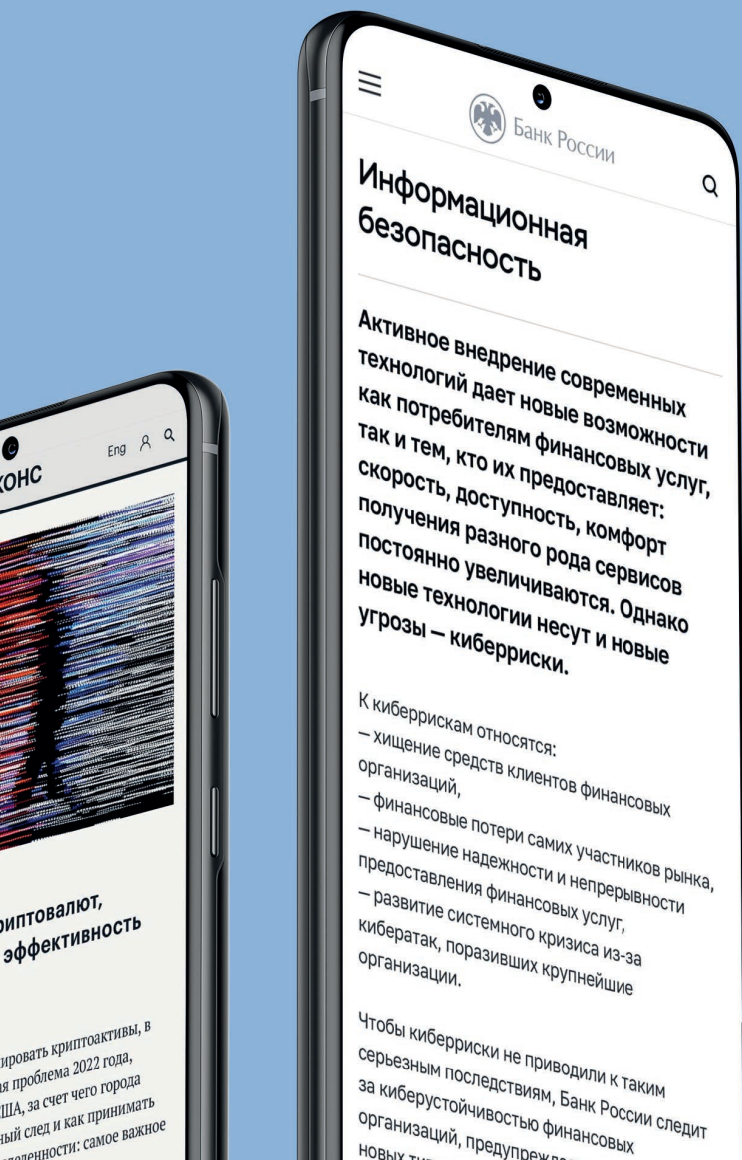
Банк России

Информационная безопасность

Активное внедрение современных технологий дает новые возможности как потребителям финансовых услуг, так и тем, кто их предоставляет: скорость, доступность, комфорт получения разного рода сервисов постоянно увеличиваются. Однако новые технологии несут и новые угрозы — киберриски.

К киберрискам относятся:
– хищение средств клиентов финансовых организаций,
– финансовые потери самих участников рынка,
– нарушение надежности и непрерывности предоставления финансовых услуг,
– развитие системного кризиса из-за кибератак, поразивших крупнейшие организации.

Чтобы киберриски не приводили к таким серьезным последствиям, Банк России следит за киберустойчивостью финансовых организаций, предупрежд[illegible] новых ти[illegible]

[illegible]конс

Eng

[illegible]риптовалют, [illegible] эффективность

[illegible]ировать криптоактивы, в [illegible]ая проблема 2022 года, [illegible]ША, за счет чего города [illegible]ный след и как принимать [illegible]ленности: самое важное